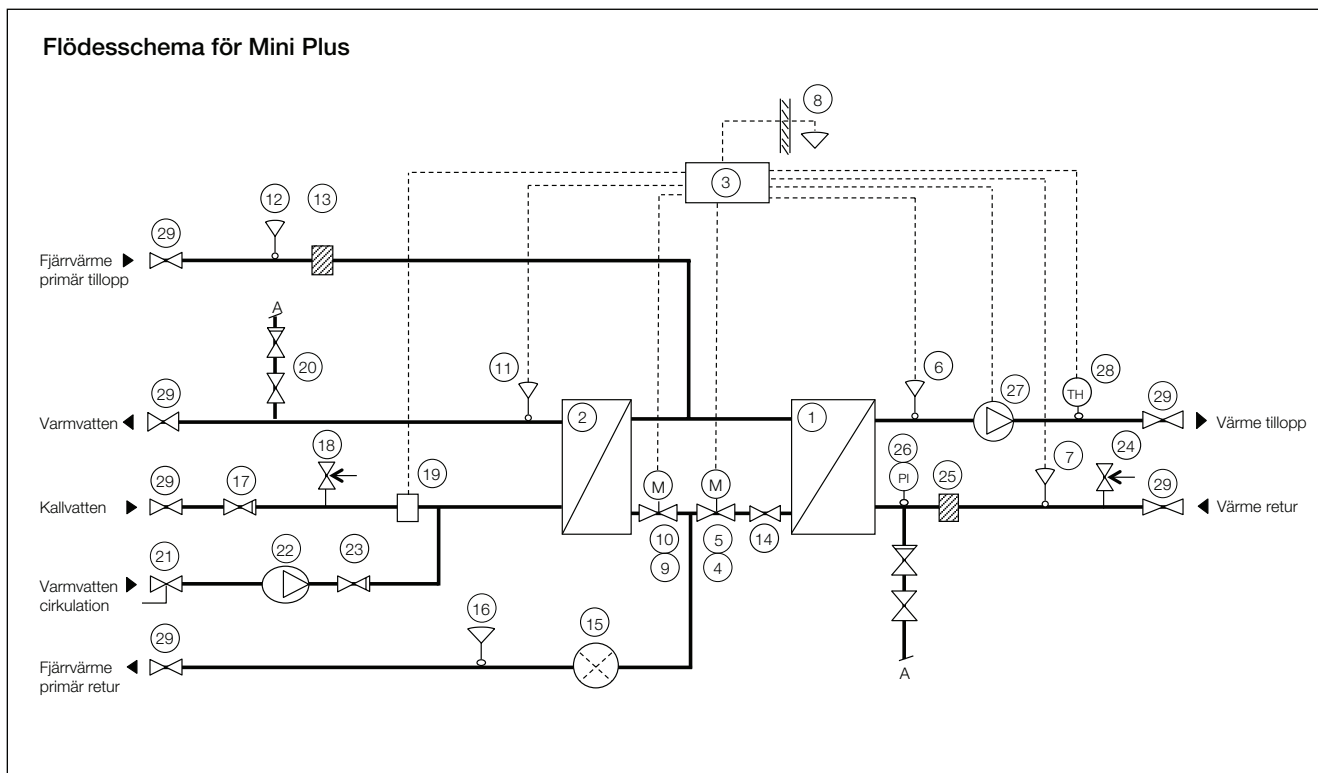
Flödesschema för Mini Plus

8

3

12 13

29

Fjärrvärme primär tillopp

A

20

11

6

27

28

TH

29

Varmvatten

2

1

Värme tillopp

18

19

26

PI

7

24

29

17

Kallvatten

M

M

25

Värme retur

10 9

5 4

14

21

22

23

Varmvatten cirkulation

16

15

29

Fjärrvärme primär retur

A